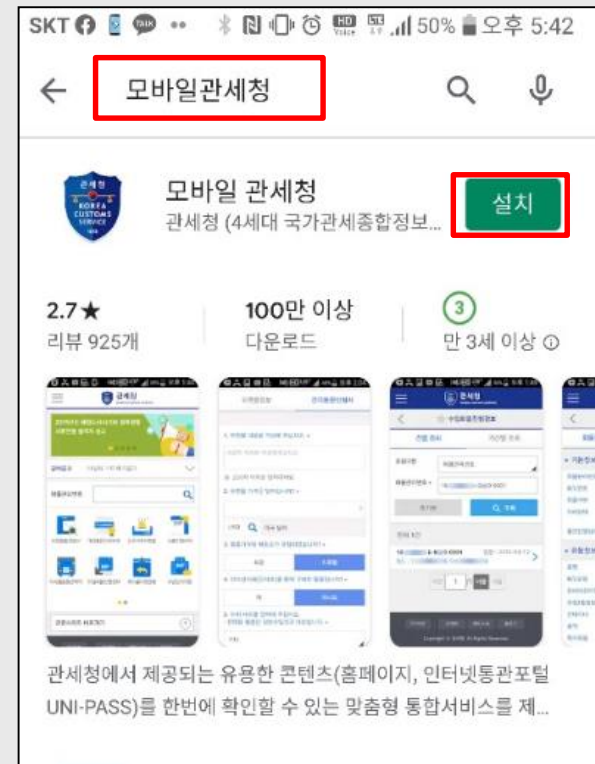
SKT 50% 오후 5:42

모바일관세청

관세청 KOREA CUSTOMS SERVICE

모바일 관세청
관세청 (4세대 국가관세종합정보...

설치

2.7★
리뷰 925개

100만 이상
다운로드

3
만 3세 이상

관세청

관세청에서 제공되는 유용한 콘텐츠(홈페이지, 인터넷통관포털 UNI-PASS)를 한번에 확인할 수 있는 맞춤형 통합서비스를 제...